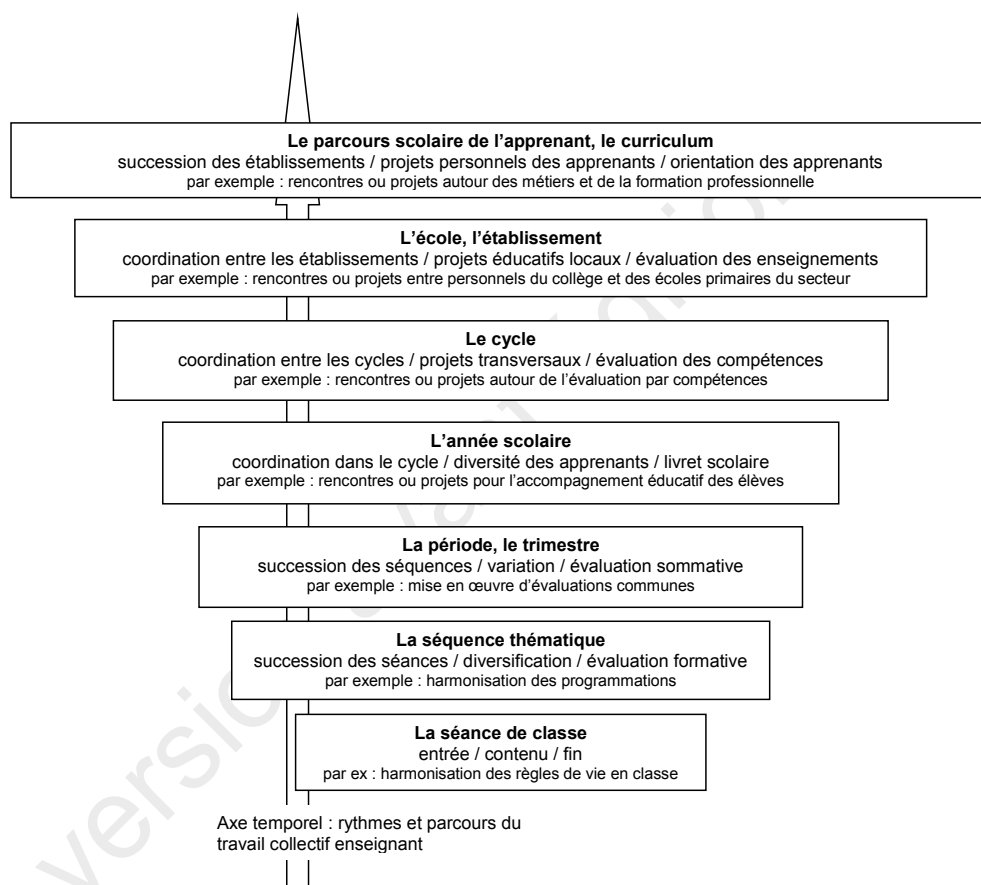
**Le parcours scolaire de l'apprenant, le curriculum**
succession des établissements / projets personnels des apprenants / orientation des apprenants
par exemple : rencontres ou projets autour des métiers et de la formation professionnelle

**L'école, l'établissement**
coordination entre les établissements / projets éducatifs locaux / évaluation des enseignements
par exemple : rencontres ou projets entre personnels du collège et des écoles primaires du secteur

**Le cycle**
coordination entre les cycles / projets transversaux / évaluation des compétences
par exemple : rencontres ou projets autour de l'évaluation par compétences

**L'année scolaire**
coordination dans le cycle / diversité des apprenants / livret scolaire
par exemple : rencontres ou projets pour l'accompagnement éducatif des élèves

**La période, le trimestre**
succession des séquences / variation / évaluation sommative
par exemple : mise en œuvre d'évaluations communes

**La séquence thématique**
succession des séances / diversification / évaluation formative
par exemple : harmonisation des programmations

**La séance de classe**
entrée / contenu / fin
par ex : harmonisation des règles de vie en classe

Axe temporel : rythmes et parcours du travail collectif enseignant